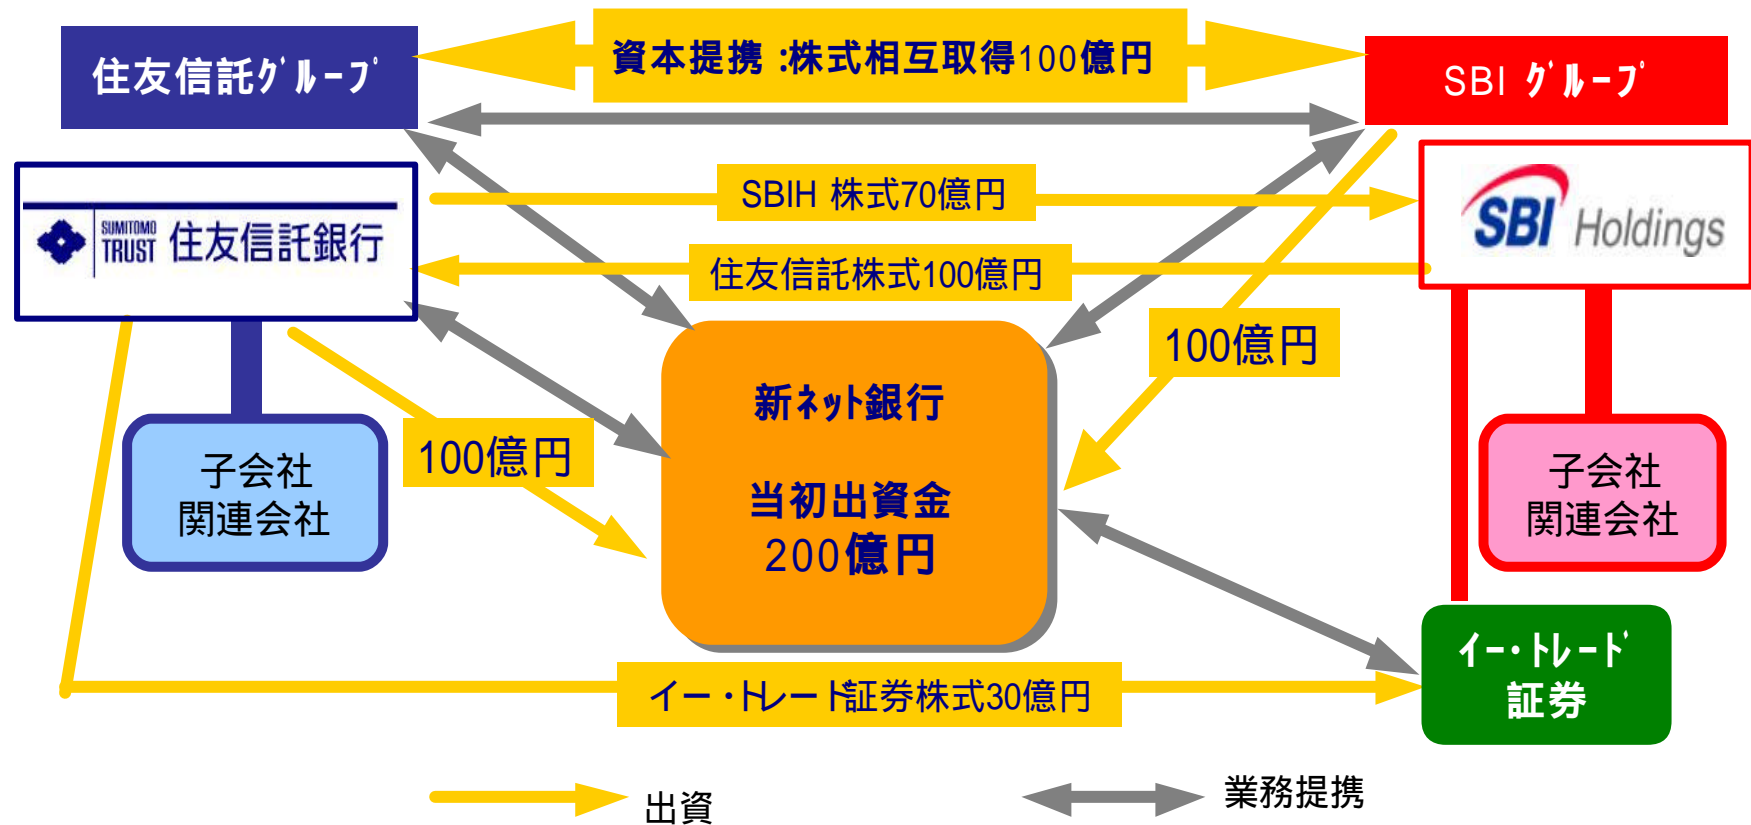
住友信託ｸﾞﾙｰﾌﾟ

資本提携 :株式相互取得100億円

SBI ｸﾞﾙｰﾌﾟ

SUMITOMO TRUST 住友信託銀行

SBIH 株式70億円

SBI Holdings

住友信託株式100億円

100億円

子会社
関連会社

100億円

新ﾈｯﾄ銀行

当初出資金
200億円

子会社
関連会社

ｲｰ・ﾄﾚｰﾄﾞ
証券

イー・トレード証券株式30億円

出資

業務提携